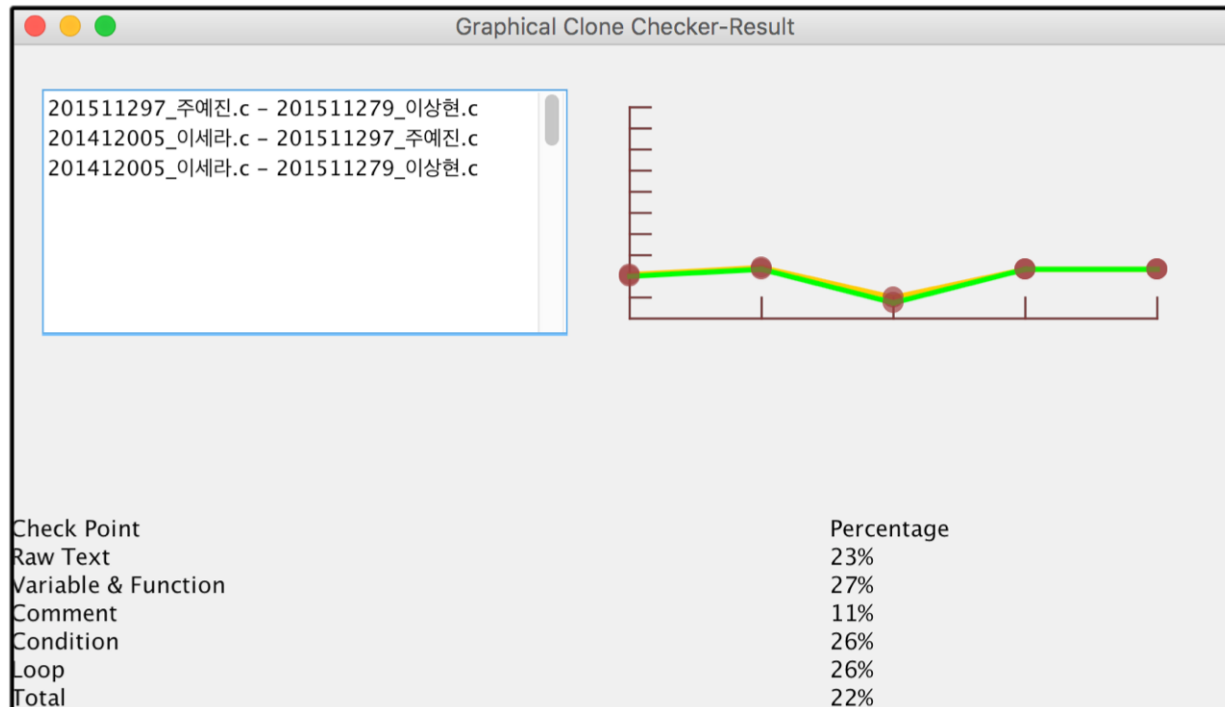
Graphical Clone Checker-Result

201511297_주예진.c – 201511279_이상현.c
201412005_이세라.c – 201511297_주예진.c
201412005_이세라.c – 201511279_이상현.c

| Check Point | Percentage |
|---|---|
| Raw Text | 23% |
| Variable & Function | 27% |
| Comment | 11% |
| Condition | 26% |
| Loop | 26% |
| Total | 22% |